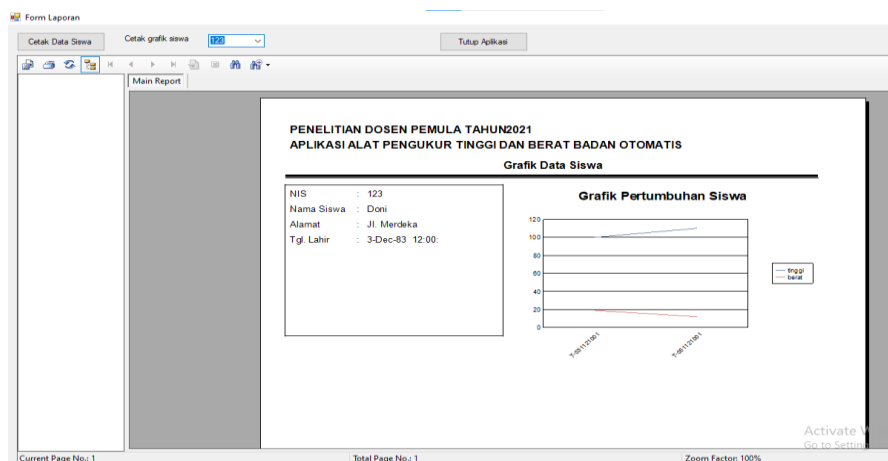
Form Laporan

Cetak Data Siswa

Cetak grafik siswa

123

Tutup Aplikasi

Main Report

PENELITIAN DOSEN PEMULA TAHUN2021

APLIKASI ALAT PENGUKUR TINGGI DAN BERAT BADAN OTOMATIS

Grafik Data Siswa

| | | |
|---|---|---|
| NIS | : | 123 |
| Nama Siswa | : | Doni |
| Alamat | : | Jl. Merdeka |
| Tgl. Lahir | : | 3-Dec-83 12:00: |

Grafik Pertumbuhan Siswa

120

100

80

60

40

20

0

T-08112021

T-08112021

tinggi

berat

Activate W

Go to Settin

Current Page No.: 1

Total Page No.: 1

Zoom Factor: 100%